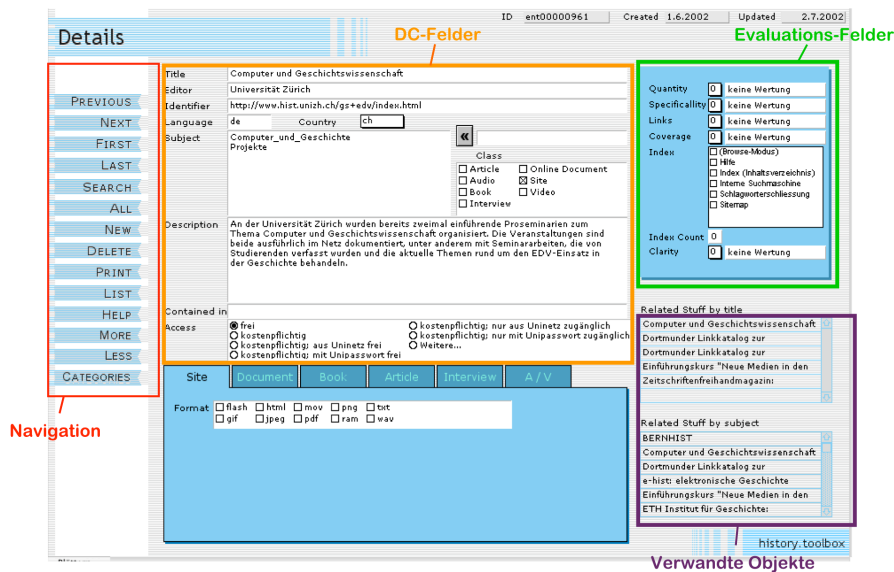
ID ent00000961 Created 1.6.2002 Updated 2.7.2002

Details

DC-Felder

Evaluations-Felder

Previous
Next
First
Last
Search
All
New
Delete
Print
List
Help
More
Less
Categories

Navigation

Title Computer und Geschichtswissenschaft
Editor Universität Zürich
Identifier http://www.hist.unizh.ch/gs+edv/index.html
Language de Country ch
Subject Computer_und_Geschichte
Projekte

«

Class
☐ Article ☐ Online Document
☐ Audio ☒ Site
☐ Book ☐ Video
☐ Interview

Description An der Universität Zürich wurden bereits zweimal einführende Proseminarien zum Thema Computer und Geschichtswissenschaft organisiert. Die Veranstaltungen sind beide ausführlich im Netz dokumentiert, unter anderem mit Seminararbeiten, die von Studierenden verfasst wurden und die aktuelle Themen rund um den EDV-Einsatz in der Geschichte behandeln.

Contained in
Access ◉ frei ○ kostenpflichtig; nur aus Uninetz zugänglich
○ kostenpflichtig ○ kostenpflichtig; nur mit Unipasswort zugänglich
○ kostenpflichtig; aus Uninetz frei ○ Weitere...
○ kostenpflichtig; mit Unipasswort frei

Site | Document | Book | Article | Interview | A / V

Format ☐ flash ☐ html ☐ mov ☐ png ☐ txt
☐ gif ☐ jpeg ☐ pdf ☐ ram ☐ wav

Quantity 0 keine Wertung
Specificality 0 keine Wertung
Links 0 keine Wertung
Coverage 0 keine Wertung
Index ☐ (Browse-Modus)
☐ Hilfe
☐ Index (Inhaltsverzeichnis)
☐ Interne Suchmaschine
☐ Schlagwortverschliessung
☐ Sitemap
Index Count 0
Clarity 0 keine Wertung

Related Stuff by title
Computer und Geschichtswissenschaft
Dortmunder Linkkatalog zur
Dortmunder Linkkatalog zur
Einführungskurs "Neue Medien in den
Zeitschriftenfreihandmagazin:

Related Stuff by subject
BERNHIST
Computer und Geschichtswissenschaft
Dortmunder Linkkatalog zur
e-hist: elektronische Geschichte
Einführungskurs "Neue Medien in den
ETH Institut für Geschichte:

history.toolbox

Verwandte Objekte